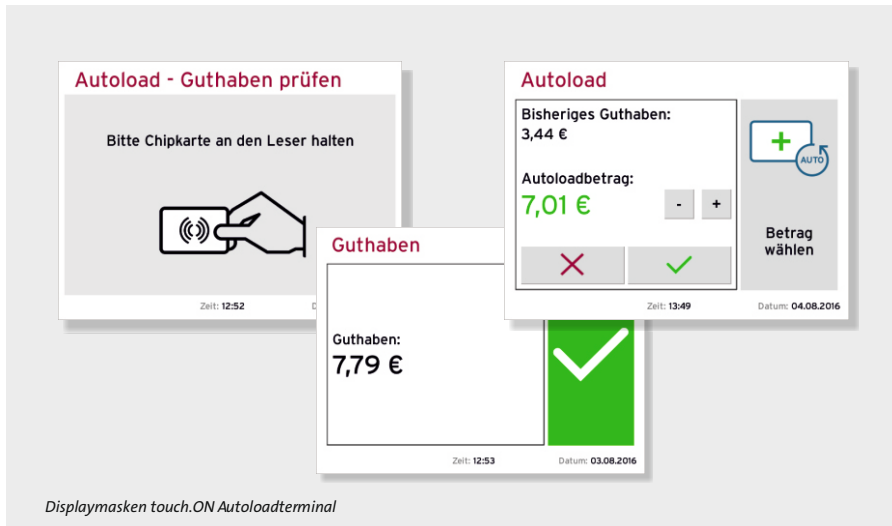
Autoload - Guthaben prüfen

Bitte Chipkarte an den Leser halten

Zeit: 12:52

Guthaben

Guthaben:
7,79 €

Zeit: 12:53 Datum: 03.08.2016

Autoload

Bisheriges Guthaben:
3,44 €

Autoloadbetrag:
7,01 €

-
+

AUTO

Betrag wählen

Zeit: 13:49 Datum: 04.08.2016

Displaymasken touch.ON Autoloadterminal